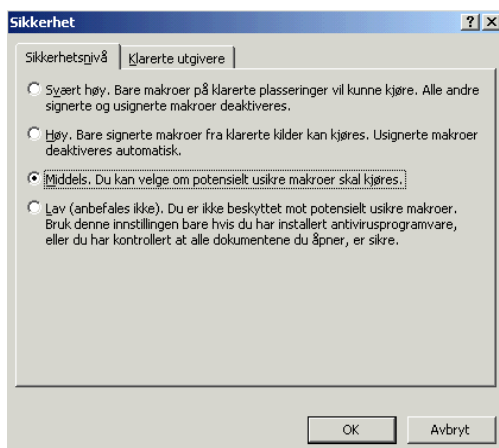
Sikkerhet

?
X

Sikkerhetsnivå
Klarerte utgivere

Svært høy. Bare makroer på klarerte plasseringer vil kunne kjøre. Alle andre signerte og usignerte makroer deaktiveres.

Høy. Bare signerte makroer fra klarerte kilder kan kjøres. Usignerte makroer deaktiveres automatisk.

Middels. Du kan velge om potensielt usikre makroer skal kjøres.

Lav (anbefales ikke). Du er ikke beskyttet mot potensielt usikre makroer. Bruk denne innstillingen bare hvis du har installert antivirusprogramvare, eller du har kontrollert at alle dokumentene du åpner, er sikre.

OK
Avbryt